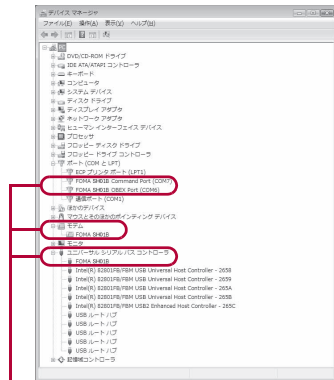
デバイス マネージャ
ファイル(F) 操作(A) 表示(V) ヘルプ(H)

PC
DVD/CD-ROM ドライブ
IDE ATA/ATAPI コントローラ
キーボード
コンピュータ
システム デバイス
ディスク ドライブ
ディスプレイ アダプタ
ネットワーク アダプタ
ヒューマン インターフェイス デバイス
プロセッサ
フロッピー ディスク ドライブ
フロッピー ドライブ コントローラ
ポート (COM と LPT)
ECP プリンタ ポート (LPT1)
FOMA SH01B Command Port (COM7)
FOMA SH01B OBEX Port (COM6)
通信ポート (COM1)
ほかのデバイス
マウスとそのほかのポインティング デバイス
モデム
FOMA SH01B
モニタ
ユニバーサル シリアル バス コントローラ
FOMA SH01B
Intel(R) 82801FB/FBM USB Universal Host Controller - 2658
Intel(R) 82801FB/FBM USB Universal Host Controller - 2659
Intel(R) 82801FB/FBM USB Universal Host Controller - 265A
Intel(R) 82801FB/FBM USB Universal Host Controller - 265B
Intel(R) 82801FB/FBM USB2 Enhanced Host Controller - 265C
USB ルート ハブ
USB ルート ハブ
USB ルート ハブ
USB ルート ハブ
USB ルート ハブ
記憶域コントローラ